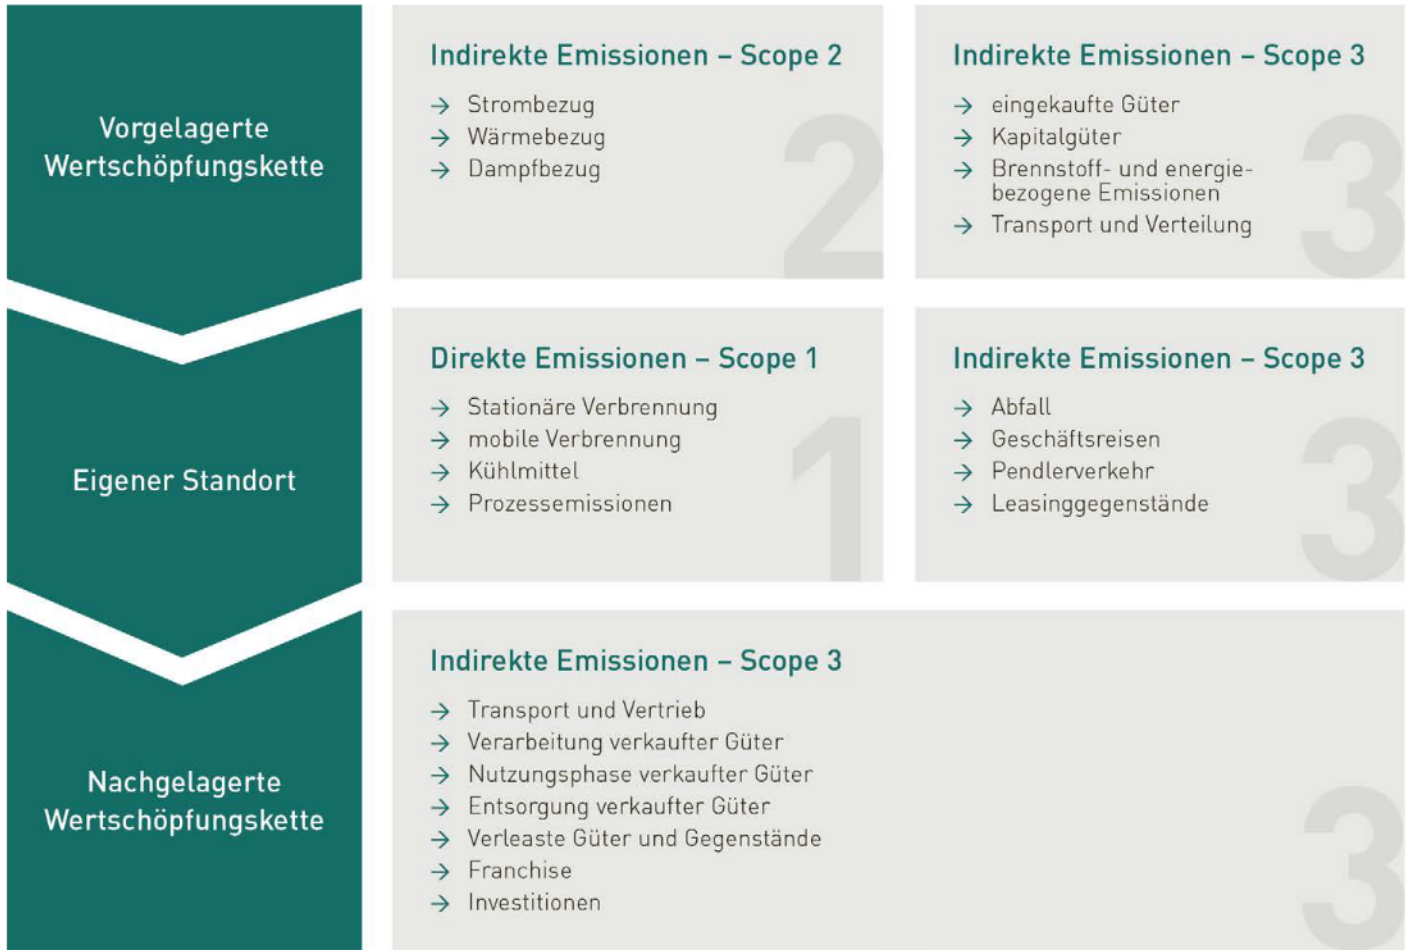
Vorgelagerte Wertschöpfungskette

Indirekte Emissionen – Scope 2

→ Strombezug
→ Wärmebezug
→ Dampfbezug

2

Indirekte Emissionen – Scope 3

→ eingekaufte Güter
→ Kapitalgüter
→ Brennstoff- und energiebezogene Emissionen
→ Transport und Verteilung

3

Eigener Standort

Direkte Emissionen – Scope 1

→ Stationäre Verbrennung
→ mobile Verbrennung
→ Kühlmittel
→ Prozessemissionen

1

Indirekte Emissionen – Scope 3

→ Abfall
→ Geschäftsreisen
→ Pendlerverkehr
→ Leasinggegenstände

3

Nachgelagerte Wertschöpfungskette

Indirekte Emissionen – Scope 3

→ Transport und Vertrieb
→ Verarbeitung verkaufter Güter
→ Nutzungsphase verkaufter Güter
→ Entsorgung verkaufter Güter
→ Verleaste Güter und Gegenstände
→ Franchise
→ Investitionen

3